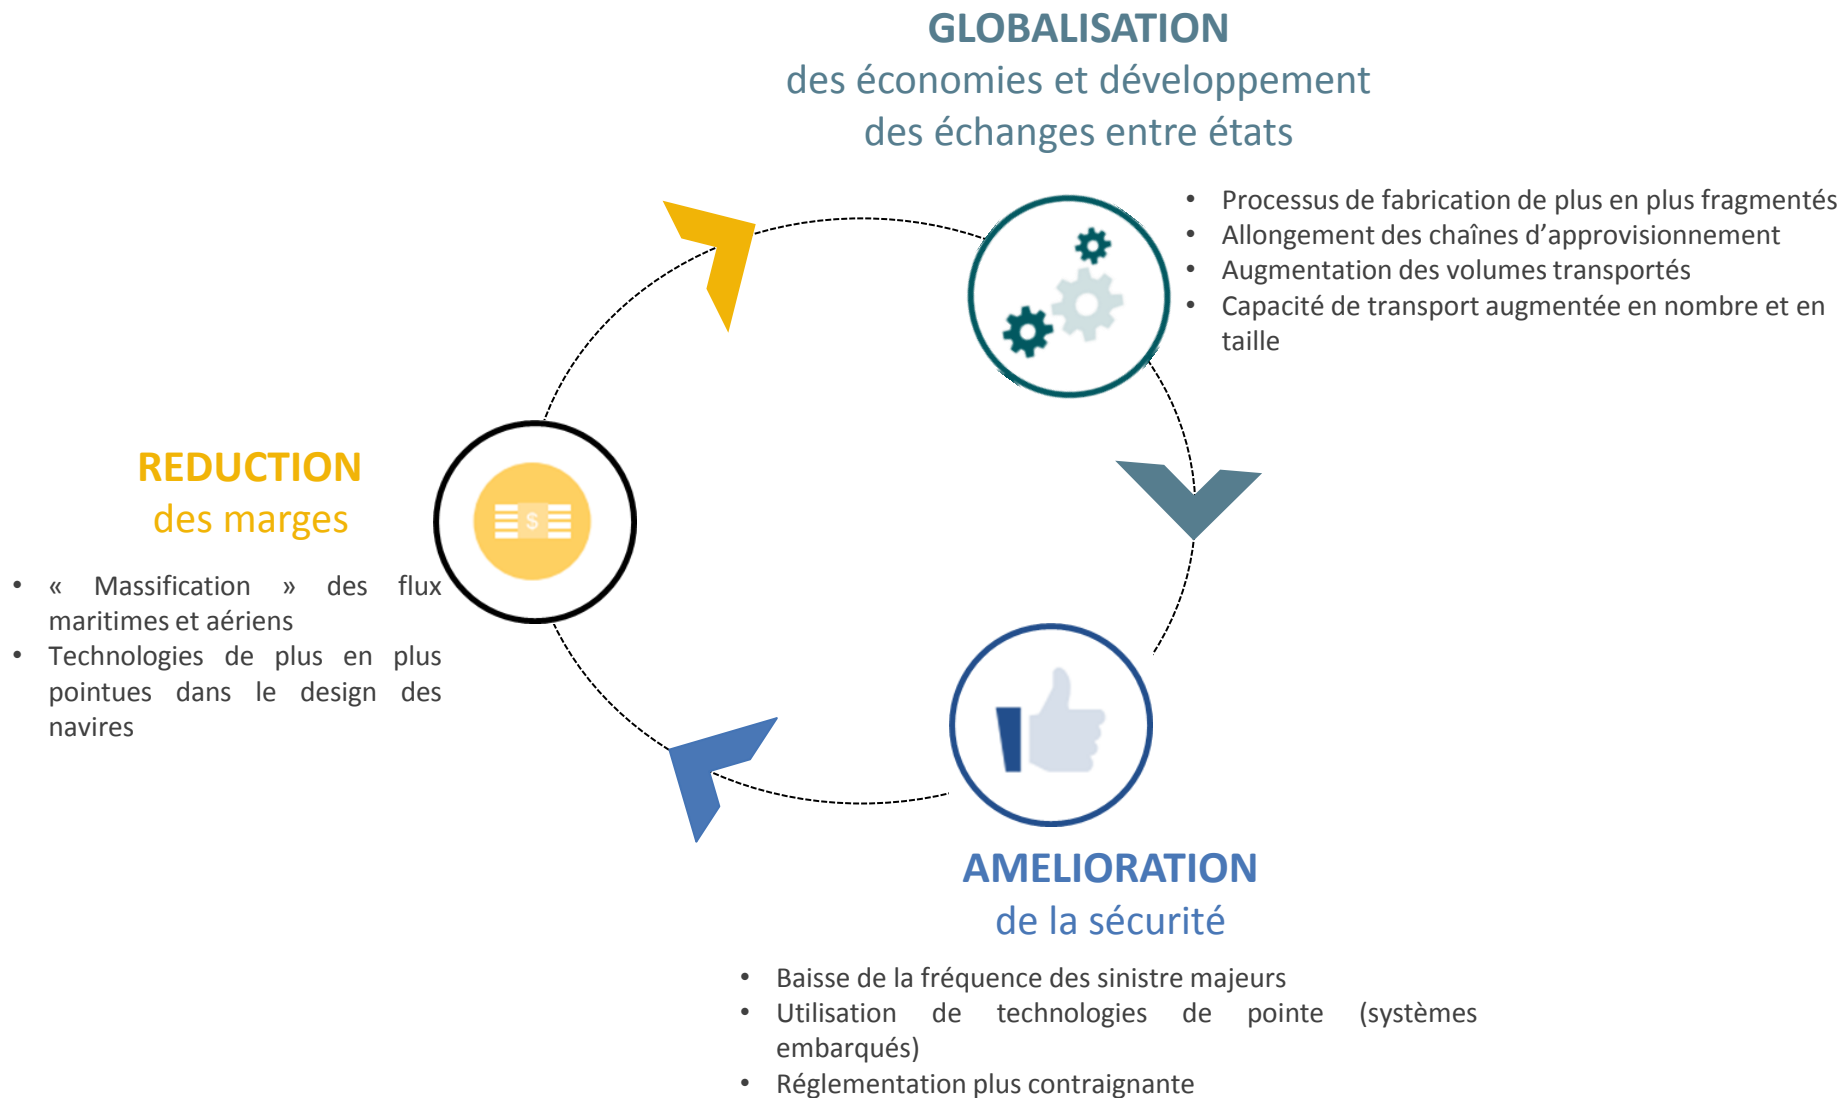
GLOBALISATION
des économies et développement des échanges entre états

- Processus de fabrication de plus en plus fragmentés
- Allongement des chaînes d’approvisionnement
- Augmentation des volumes transportés
- Capacité de transport augmentée en nombre et en taille

REDUCTION
des marges

- « Massification » des flux maritimes et aériens
- Technologies de plus en plus pointues dans le design des navires

AMELIORATION
de la sécurité

- Baisse de la fréquence des sinistre majeurs
- Utilisation de technologies de pointe (systèmes embarqués)
- Réglementation plus contraignante